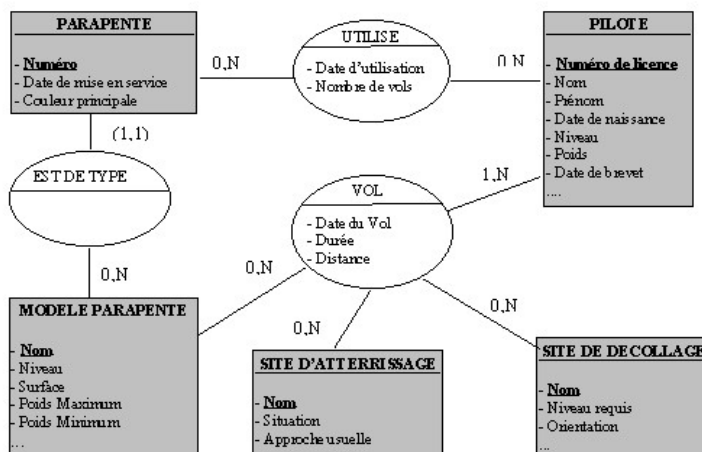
PARAPENTE

- Numéro
- Date de mise en service
- Couleur principale

0,N

UTILISE

- Date d'utilisation
- Nombre de vols

0 N

PILOTE

- Numéro de licence
- Nom
- Prénom
- Date de naissance
- Niveau
- Poids
- Date de brevet
....

(1,1)

EST DE TYPE

1,N

VOL

- Date du Vol
- Durée
- Distance

0,N

0,N

MODELE PARAPENTE

- Nom
- Niveau
- Surface
- Poids Maximum
- Poids Minimum
...

0,N

0,N

SITE D'ATTERRISSAGE

- Nom
- Situation
- Approche usuelle

SITE DE DECOLLAGE

- Nom
- Niveau requis
- Orientation
...